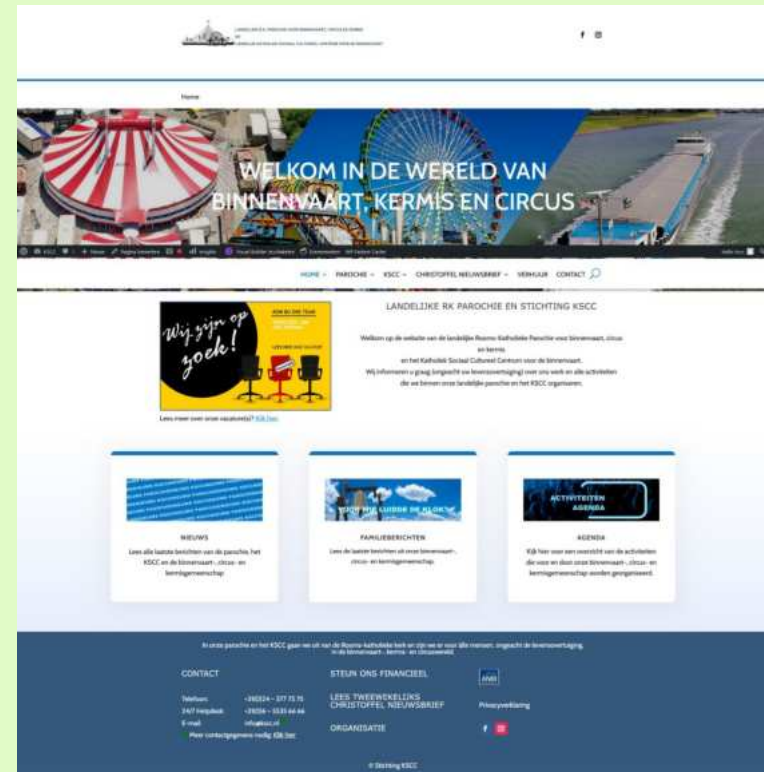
LANDELIJKE RK PAROCHIE VOOR BINNENVAART, CIRCUS EN KERMIS EN KATHOLIEK SOCIAAL CULTUREEL CENTRUM VOOR DE BINNENVAART

Home

WELKOM IN DE WERELD VAN BINNENVAART, KERMIS EN CIRCUS

HOME PAROCHIE KSCC CHRISTOFFEL NIEUWSBRIEF VERHUUR CONTACT

Wij zijn op zoek!

LANDELIJKE RK PAROCHIE EN STICHTING KSCC

Welkom op de website van de landelijke Rooms-Katholieke Parochie voor binnenvaart, circus en kermis en het Katholiek Sociaal Cultureel Centrum voor de binnenvaart. Wij informeren u graag (ongeacht uw levensovertuiging) over ons werk en alle activiteiten die we binnen onze landelijke parochie en het KSCC organiseren.

Lees meer over onze vacature(s)? Klik hier.

NIEUWS
Lees alle laatste berichten van de parochie, het KSCC en de binnenvaart-, circus- en kermisgemeenschap.

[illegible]
FAMILIEBERICHTEN
Lees de laatste berichten uit onze binnenvaart-, circus- en kermisgemeenschap.

ACTIVITEITEN AGENDA
AGENDA
Kijk hier voor een overzicht van de activiteiten die voor en door onze binnenvaart-, circus- en kermisgemeenschap worden georganiseerd.

In onze parochie en het KSCC gaan we uit van de Rooms-Katholieke kerk en zijn we er voor álle mensen, ongeacht de levensovertuiging, in de binnenvaart-, kermis- en circuswereld.

CONTACT
Telefoon: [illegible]
24/7 Helpdesk: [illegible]
E-mail: info@kscc.nl
Meer contactgegevens nodig: Klik hier

STEUN ONS FINANCIEEL
LEES TWEEWEKELIJKS CHRISTOFFEL NIEUWSBRIEF
ORGANISATIE

ANBI
Privacyverklaring

© Stichting KSCC